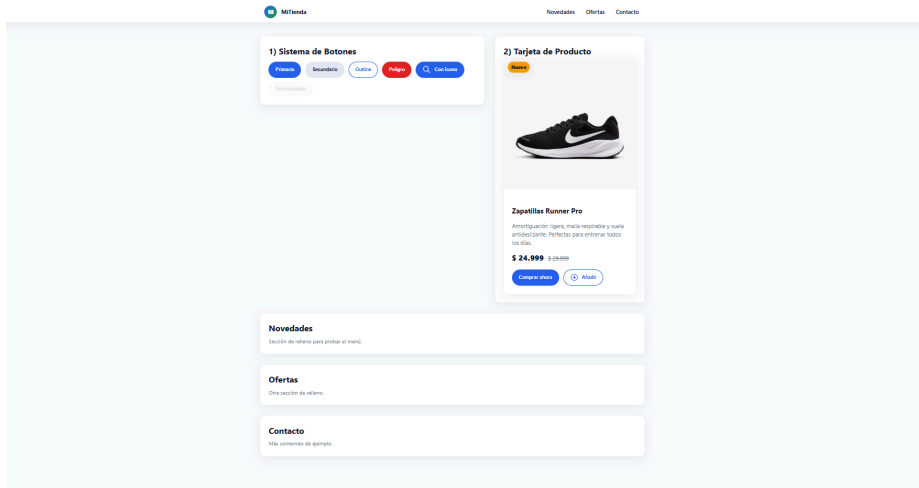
M MiTienda

Novedades Ofertas Contacto

1) Sistema de Botones

Primario Secundario Outline Peligro Con Icono

Deshabilitado

2) Tarjeta de Producto

Nuevo

Zapatillas Runner Pro

Amortiguación ligera, malla respirable y suela antideslizante. Perfectas para entrenar todos los días.

$ 24.999 $ 29.999

Comprar ahora Añadir

Novedades

Sección de relleno para probar el menú.

Ofertas

Otra sección de relleno.

Contacto

Más contenido de ejemplo.